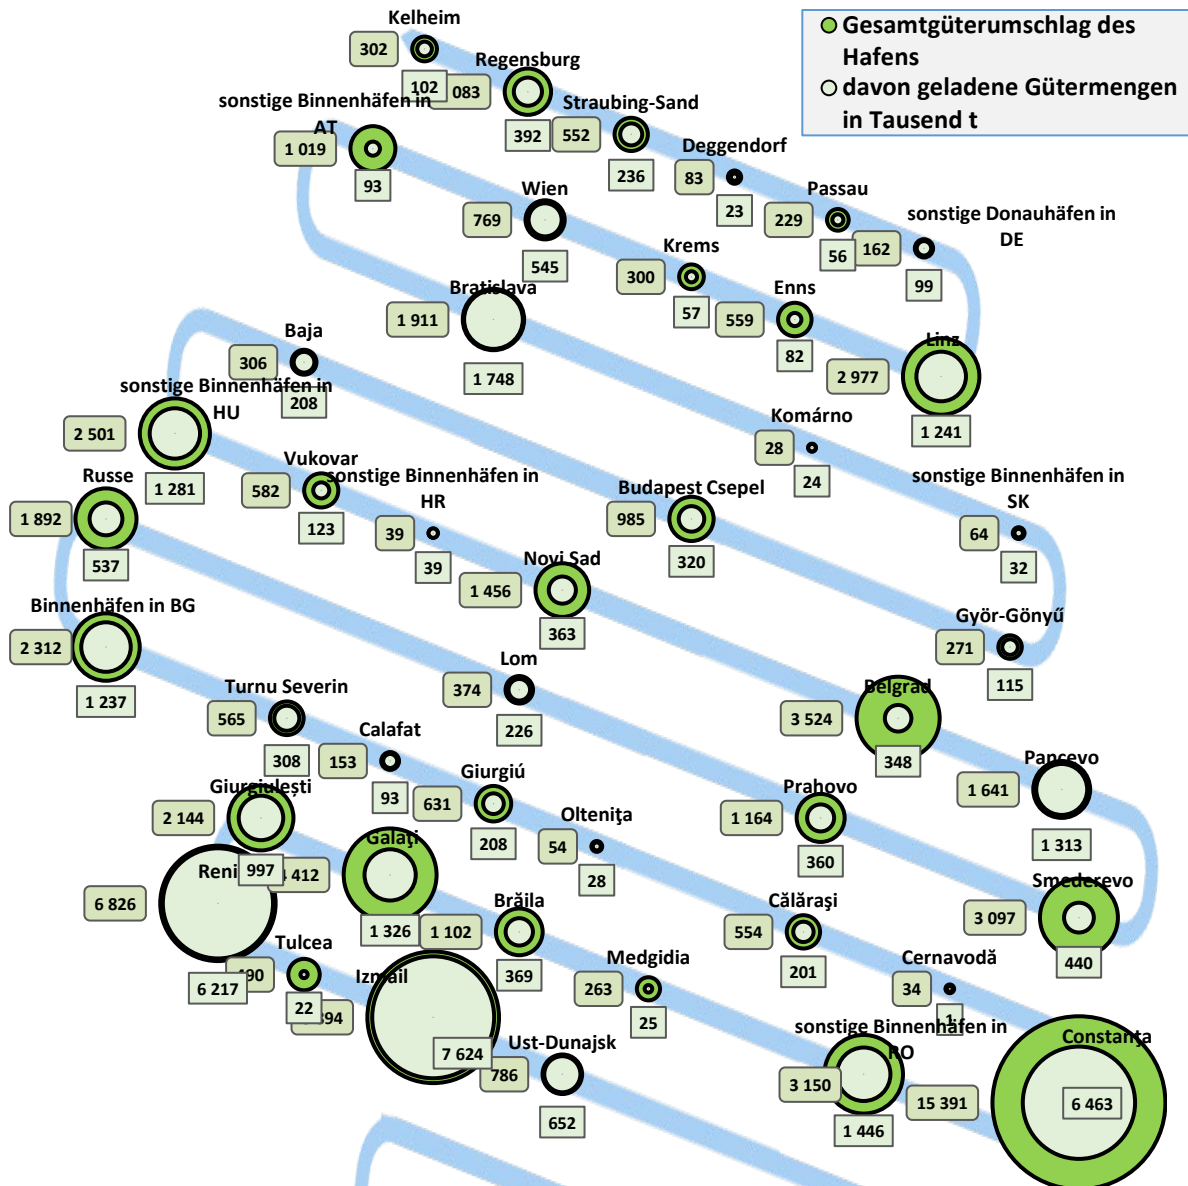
Gesamtgüterumschlag des Hafens
davon geladene Gütermengen in Tausend t

Kelheim
302
102
Regensburg
083
392
552
Straubing-Sand
236
sonstige Binnenhäfen in AT
1 019
93
Deggendorf
83
23
Passau
229
56
162
sonstige Donauhäfen in DE
99
Wien
769
545
Krems
300
57
Enns
559
82
Bratislava
1 911
1 748
Linz
2 977
1 241
Baja
306
208
sonstige Binnenhäfen in HU
2 501
1 281
Komárno
28
24
Vukovar
582
123
sonstige Binnenhäfen in HR
39
39
Budapest Csepel
985
320
sonstige Binnenhäfen in SK
64
32
Russe
1 892
537
Novi Sad
1 456
363
Binnenhäfen in BG
2 312
1 237
Győr-Gönyű
271
115
Lom
374
226
Turnu Severin
565
308
Belgrad
3 524
348
Calafat
153
93
Pancevo
1 641
1 313
Giurgiulești
2 144
Giurgiú
631
208
Oltenița
54
28
Prahovo
1 164
360
Reni
997
412
6 826
Galați
1 326
1 102
Brăila
369
Călărași
554
201
Smederevo
3 097
440
Tulcea
190
6 217
22
94
Izmail
7 624
786
Medgidia
263
25
Cernavodă
34
1
Ust-Dunajsk
652
sonstige Binnenhäfen in RO
3 150
1 446
15 391
Constanța
6 463